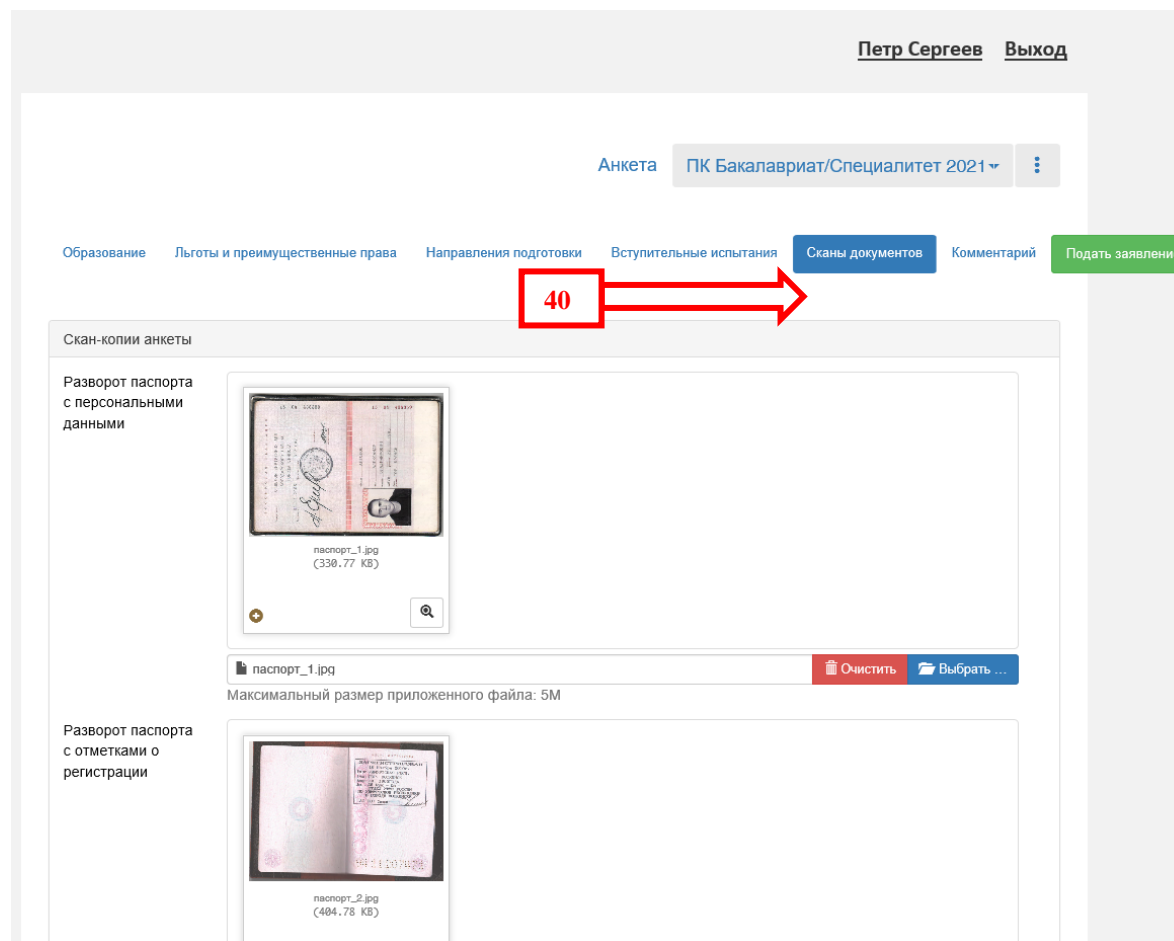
Петр Сергеев Выход

Анкета ПК Бакалавриат/Специалитет 2021

Образование Льготы и преимущественные права Направления подготовки Вступительные испытания Сканы документов Комментарий Подать заявлени

40

Скан-копии анкеты

Разворот паспорта с персональными данными

паспорт_1.jpg
(330.77 KB)

паспорт_1.jpg
Очистить Выбрать ...
Максимальный размер приложенного файла: 5M

Разворот паспорта с отметками о регистрации

паспорт_2.jpg
(404.78 KB)